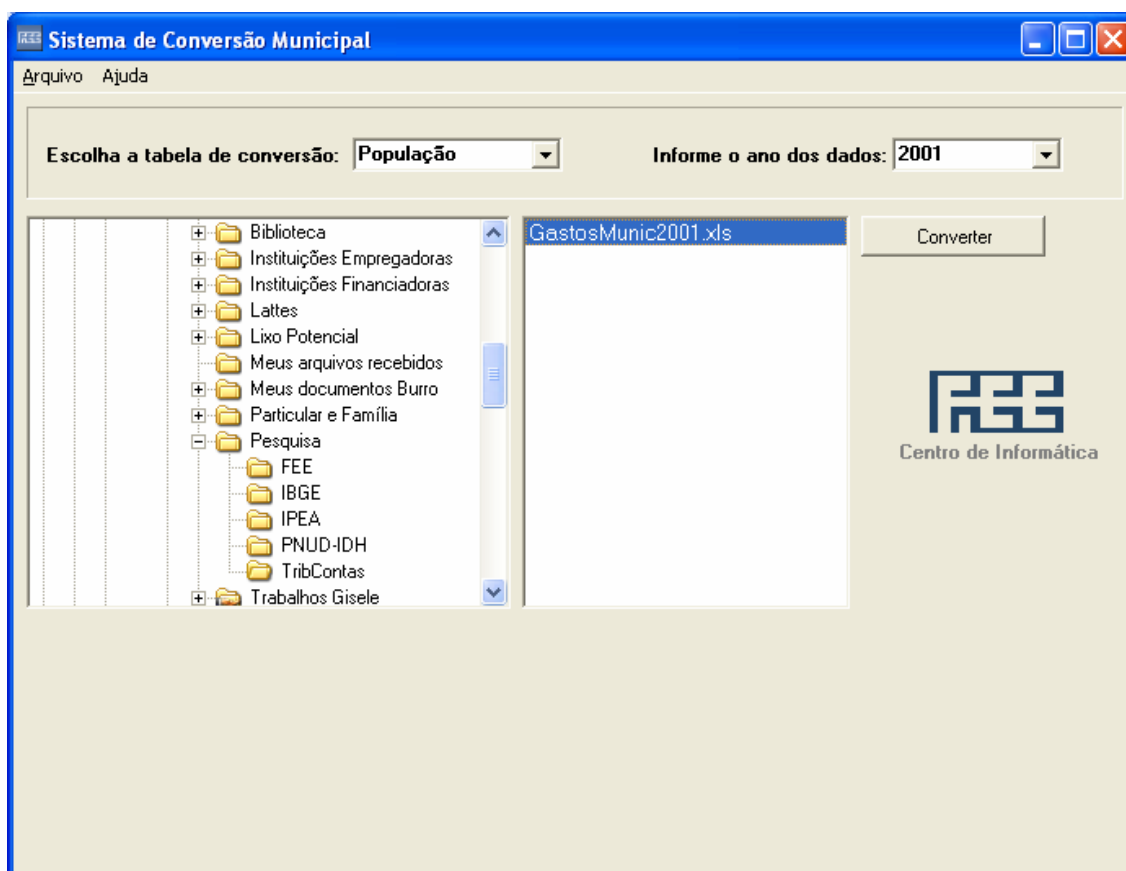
Sistema de Conversão Municipal

Arquivo Ajuda

Escolha a tabela de conversão: População

Informe o ano dos dados: 2001

Biblioteca
Instituições Empregadoras
Instituições Financiadoras
Lattes
Lixo Potencial
Meus arquivos recebidos
Meus documentos Burro
Particular e Família
Pesquisa
FEE
IBGE
IPEA
PNUD-IDH
TribContas
Trabalhos Gisele

GastosMunic2001.xls

Converter

FEE
Centro de Informática